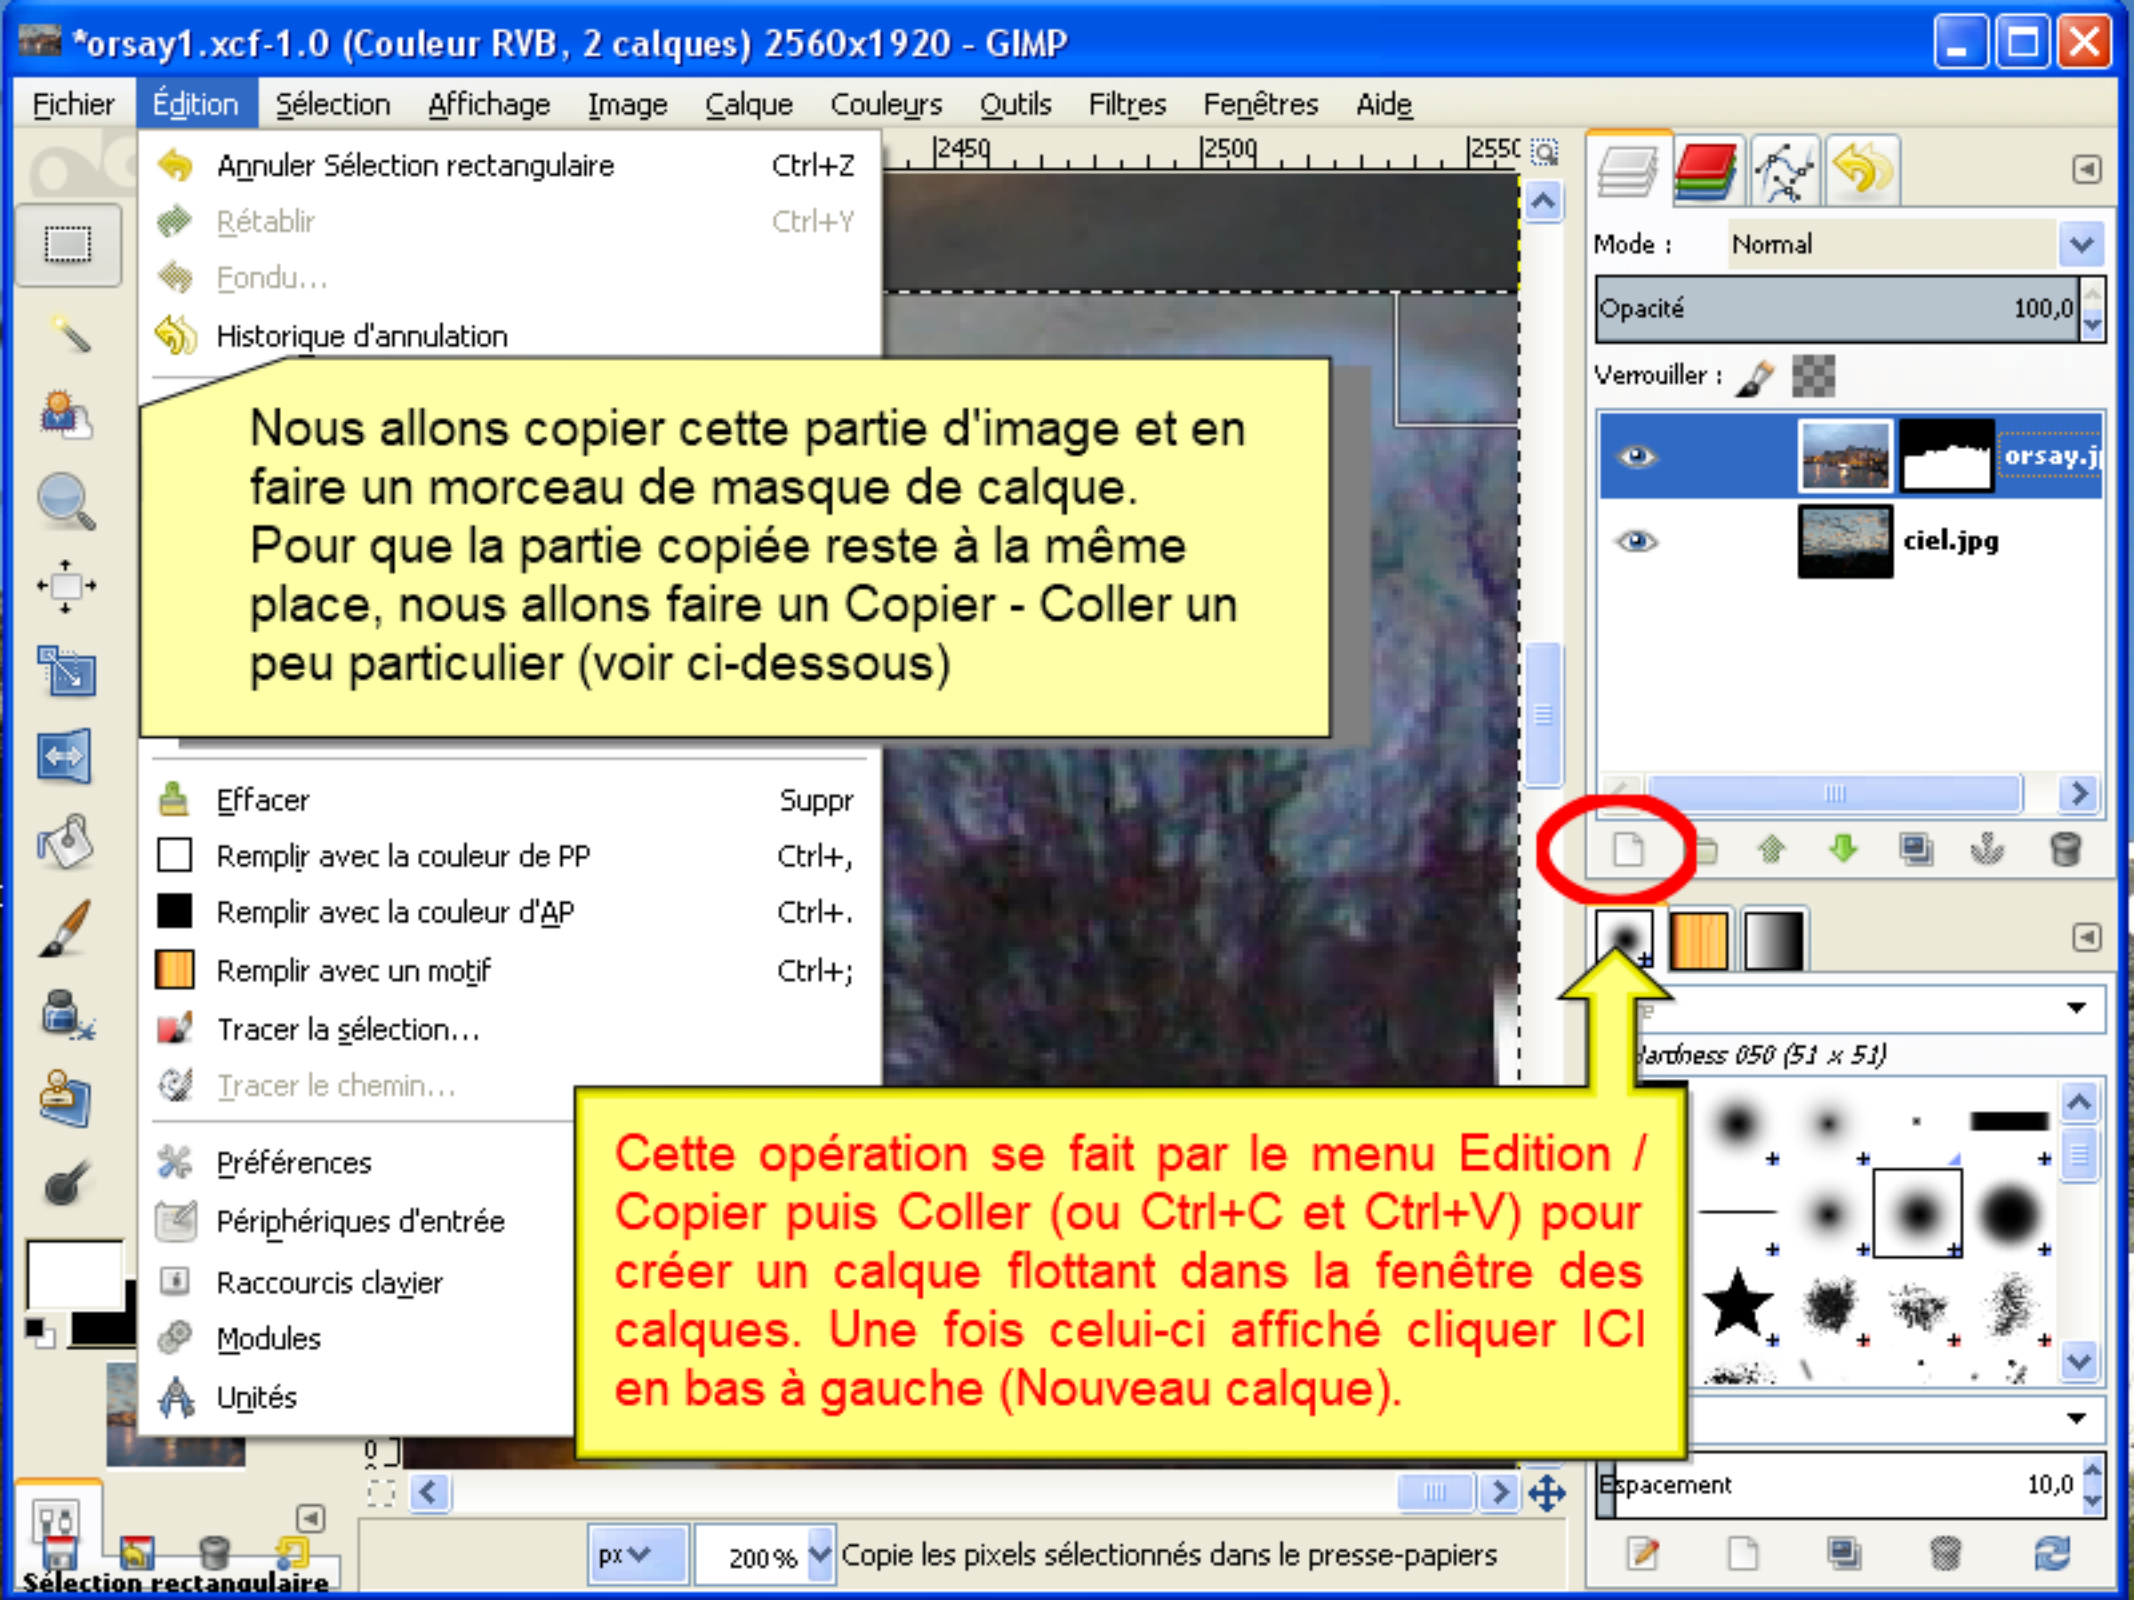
*orsay1.xcf-1.0 (Couleur RVB, 2 calques) 2560x1920 - GIMP

Fichier Édition Sélection Affichage Image Calque Couleurs Outils Filtres Fenêtres Aide

2450 2500 2550

Annuler Sélection rectangulaire Ctrl+Z
Rétablir Ctrl+Y
Fondu…
Historique d'annulation

Nous allons copier cette partie d'image et en faire un morceau de masque de calque.
Pour que la partie copiée reste à la même place, nous allons faire un Copier - Coller un peu particulier (voir ci-dessous)

Effacer Suppr
Remplir avec la couleur de PP Ctrl+,
Remplir avec la couleur d'AP Ctrl+.
Remplir avec un motif Ctrl+;
Tracer la sélection…
Tracer le chemin…
Préférences
Périphériques d'entrée
Raccourcis clavier
Modules
Unités

Cette opération se fait par le menu Edition / Copier puis Coller (ou Ctrl+C et Ctrl+V) pour créer un calque flottant dans la fenêtre des calques. Une fois celui-ci affiché cliquer ICI en bas à gauche (Nouveau calque).

Mode : Normal
Opacité 100,0
Verrouiller :
orsay.j
ciel.jpg
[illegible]ardness 050 (51 x 51)
Espacement 10,0

Sélection rectangulaire
px
200 %
Copie les pixels sélectionnés dans le presse-papiers